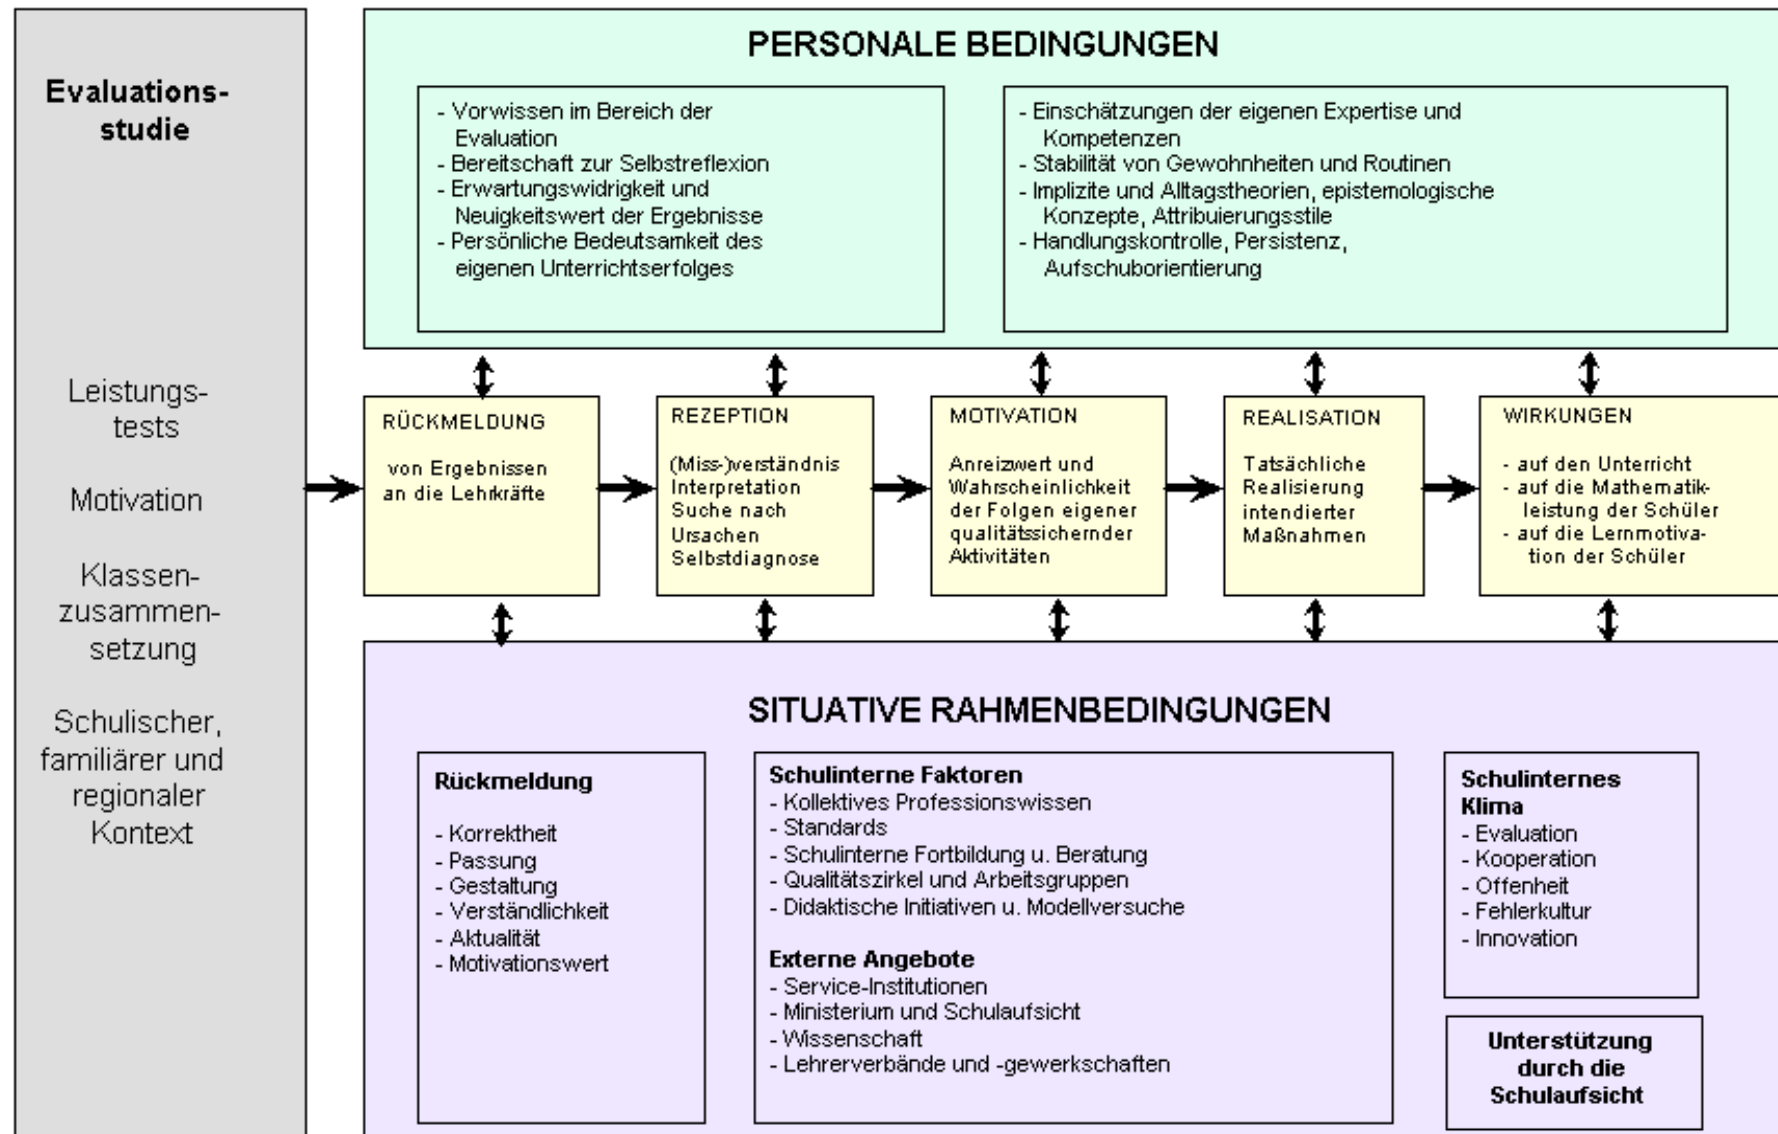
Evaluationsstudie

Leistungstests

Motivation

Klassenzusammensetzung

Schulischer, familiärer und regionaler Kontext

PERSONALE BEDINGUNGEN

- Vorwissen im Bereich der Evaluation
- Bereitschaft zur Selbstreflexion
- Erwartungswidrigkeit und Neuigkeitswert der Ergebnisse
- Persönliche Bedeutsamkeit des eigenen Unterrichtserfolges

- Einschätzungen der eigenen Expertise und Kompetenzen
- Stabilität von Gewohnheiten und Routinen
- Implizite und Alltagstheorien, epistemologische Konzepte, Attribuierungsstile
- Handlungskontrolle, Persistenz, Aufschuborientierung

RÜCKMELDUNG

von Ergebnissen an die Lehrkräfte

REZEPTION

(Miss-)verständnis
Interpretation
Suche nach Ursachen
Selbstdiagnose

MOTIVATION

Anreizwert und Wahrscheinlichkeit der Folgen eigener qualitätssichernder Aktivitäten

REALISATION

Tatsächliche Realisierung intendierter Maßnahmen

WIRKUNGEN

- auf den Unterricht
- auf die Mathematikleistung der Schüler
- auf die Lernmotivation der Schüler

SITUATIVE RAHMENBEDINGUNGEN

Rückmeldung

- Korrektheit
- Passung
- Gestaltung
- Verständlichkeit
- Aktualität
- Motivationswert

Schulinterne Faktoren
- Kollektives Professionswissen
- Standards
- Schulinterne Fortbildung u. Beratung
- Qualitätszirkel und Arbeitsgruppen
- Didaktische Initiativen u. Modellversuche

Externe Angebote
- Service-Institutionen
- Ministerium und Schulaufsicht
- Wissenschaft
- Lehrerverbände und -gewerkschaften

Schulinternes Klima
- Evaluation
- Kooperation
- Offenheit
- Fehlerkultur
- Innovation

Unterstützung durch die Schulaufsicht